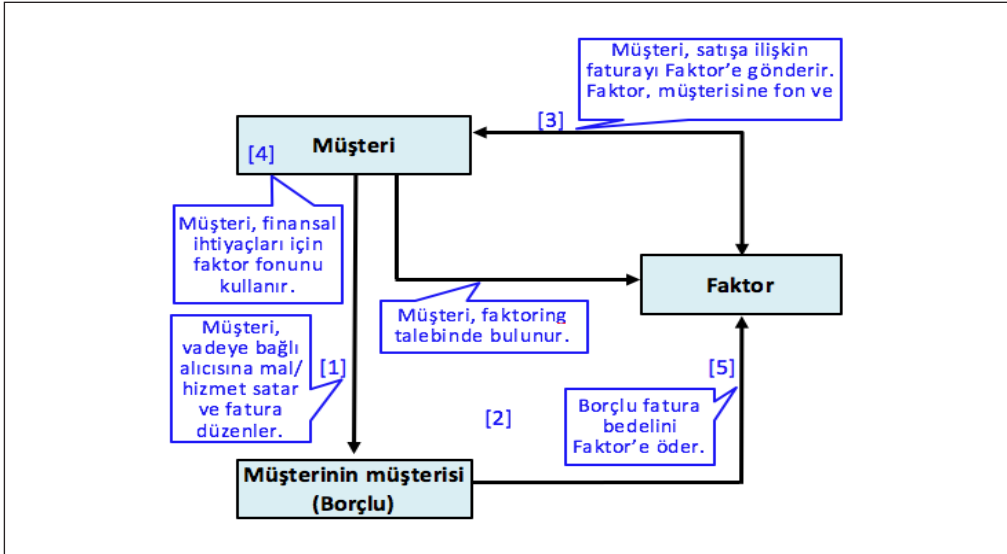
Müşteri, satışa ilişkin faturayı Faktor'e gönderir. Faktor, müşterisine fon ve

[3]

Müşteri

[4]

Müşteri, finansal ihtiyaçları için faktor fonunu kullanır.

Faktor

Müşteri, faktoring talebinde bulunur.

Müşteri, vadeye bağlı alıcısına mal/ hizmet satar ve fatura düzenler.

[1]

[5]

[2]

Borçlu fatura bedelini Faktor'e öder.

Müşterinin müşterisi (Borçlu)